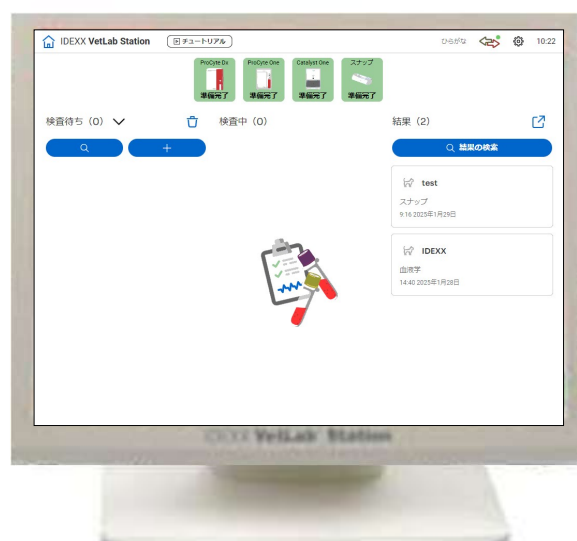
IDEXX VetLab Station チュートリアル ひらがな 10:22

ProCyte Dx 準備完了
ProCyte One 準備完了
Catalyst One 準備完了
スナップ 準備完了

検査待ち (0)
検査中 (0)
結果 (2)

結果の検索

test
スナップ
9:16 2025年1月29日

IDEXX
由須字
14:40 2025年1月28日

IDEXX VetLab Station